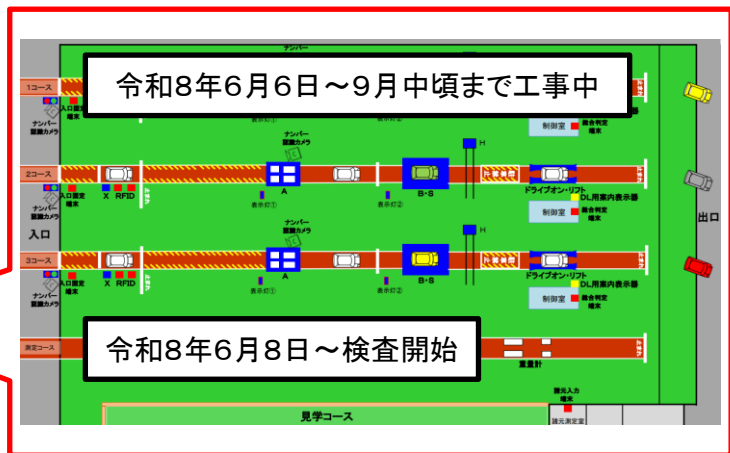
令和8年6月6日～9月中頃まで工事中

ナンバー

1コース

入口固定端末

ナンバー認識カメラ

制御室

総合判定端末

ナンバー認識カメラ

2コース

A

B・S

H

ドライブオン・リフト

DL用案内表示器

X

RFID

表示灯①

表示灯②

入口

出口

ナンバー認識カメラ

3コース

A

B・S

H

ドライブオン・リフト

DL用案内表示器

入口固定端末

X

RFID

表示灯①

表示灯②

制御室

総合判定端末

令和8年6月8日～検査開始

測定コース

重量計

見学コース

諸元入力端末

諸元測定室